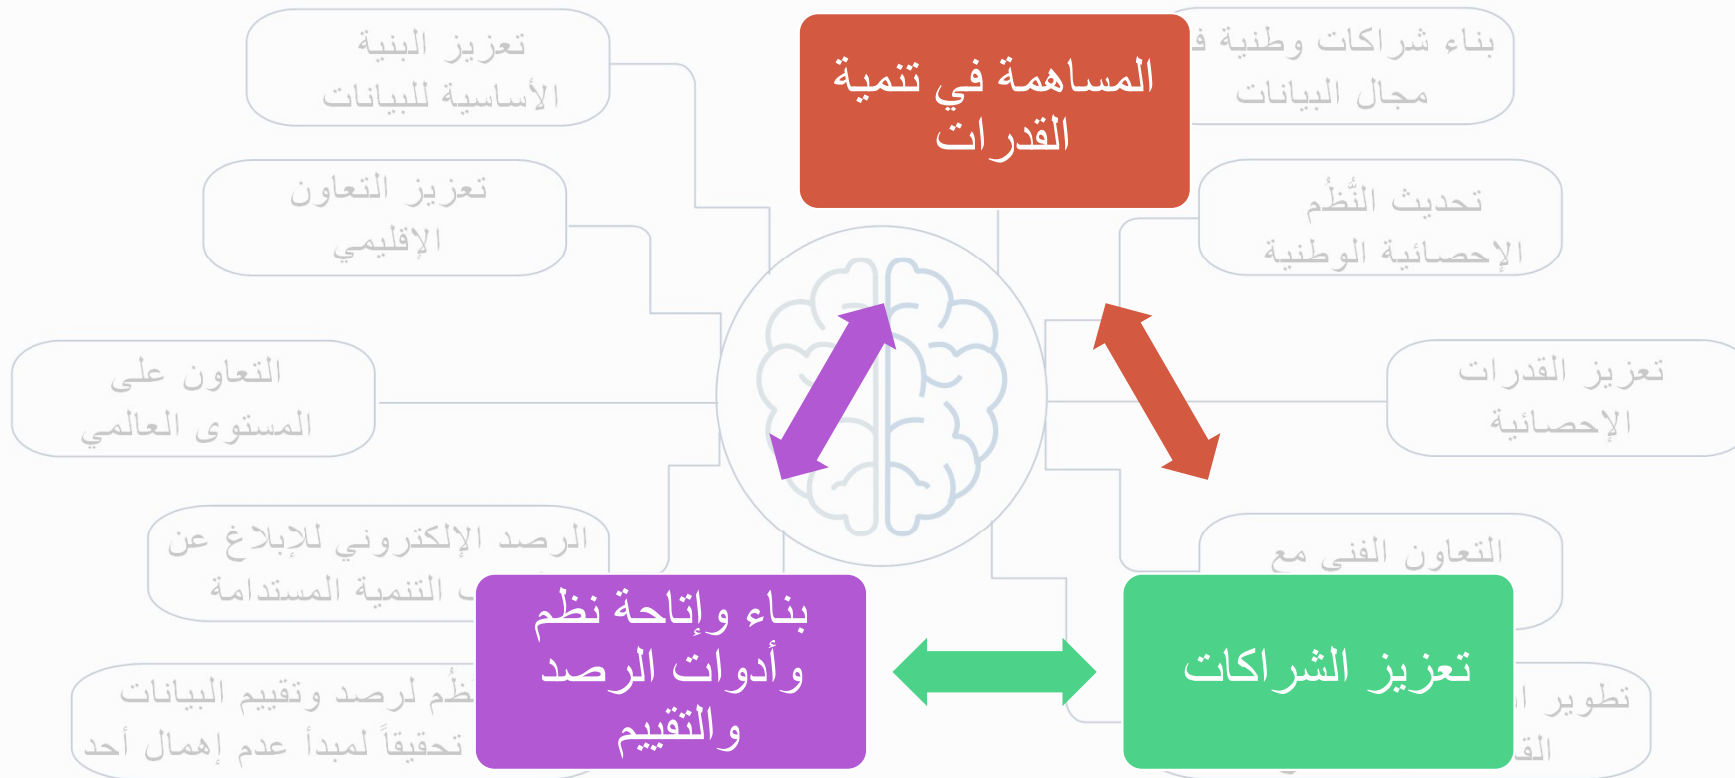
المساهمة في تنمية القدرات

بناء شراكات وطنية فـ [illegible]
مجال البيانات

تعزيز البنية
الأساسية للبيانات

تعزيز التعاون
الإقليمي

تحديث النُّظُم
الإحصائية الوطنية

التعاون على
المستوى العالمي

تعزيز القدرات
الإحصائية

الرصد الإلكتروني للإبلاغ عن
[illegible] التنمية المستدامة

التعاون الفنى مع

نُظُم لرصد وتقييم البيانات
تحقيقاً لمبدأ عدم إهمال أحد

تطوير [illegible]
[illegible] القـ

بناء وإتاحة نظم
وأدوات الرصد
والتقييم

تعزيز الشراكات